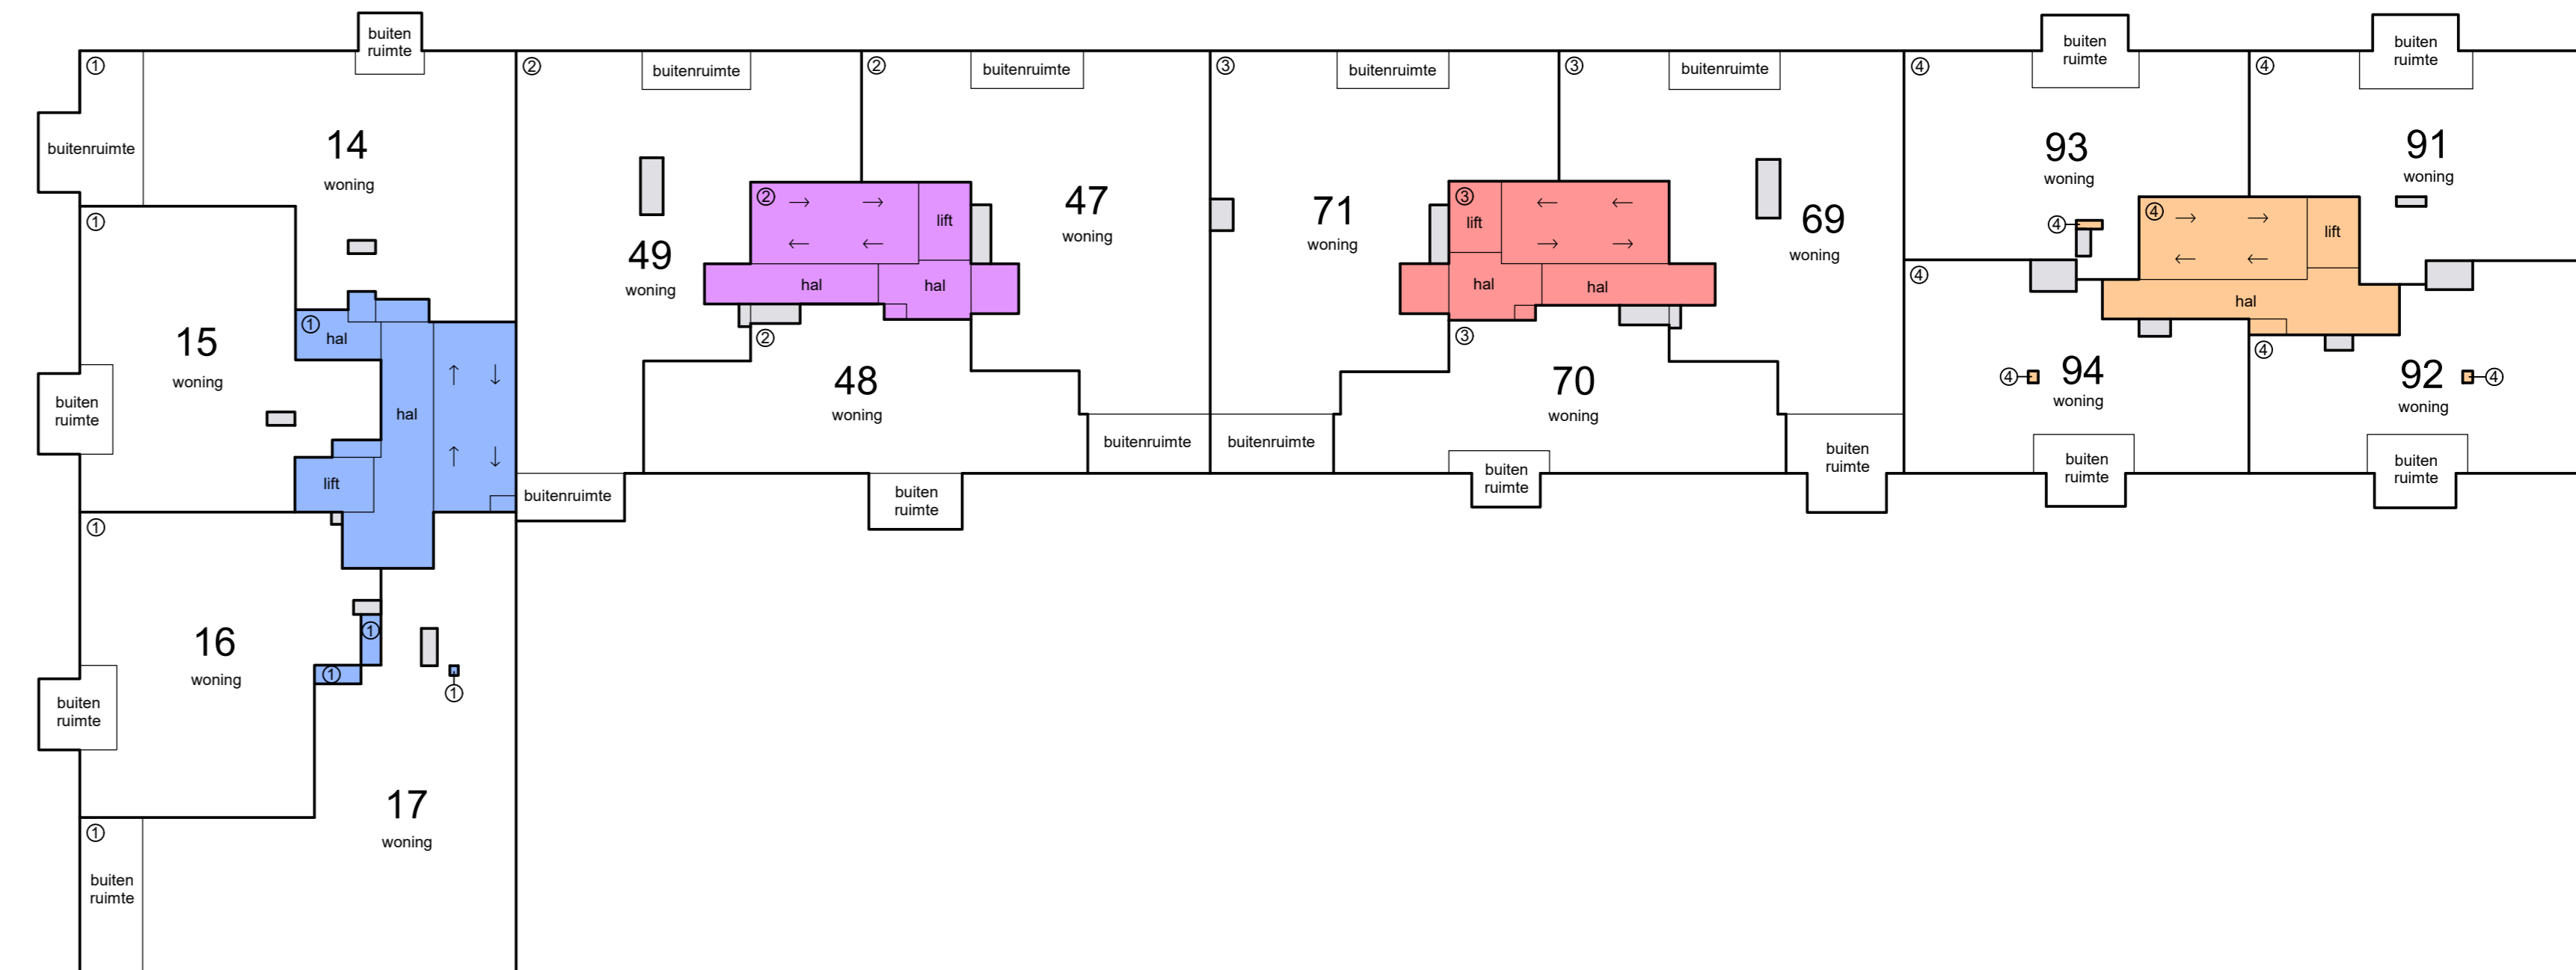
buiten ruimte
①
buitenruimte
14
woning
①
15
woning
① hal
hal
↑ ↓
↑ ↓
lift
buiten ruimte
①
16
woning
①
①
①
buiten ruimte
17
woning
①
buiten ruimte
②
buitenruimte
49
woning
② → →
← ←
lift
hal
hal
②
②
buitenruimte
47
woning
48
woning
buitenruimte
buitenruimte
buiten ruimte
③
buitenruimte
71
woning
③
lift
← ←
→ →
hal
hal
③
③
buitenruimte
69
woning
70
woning
buitenruimte
buiten ruimte
buiten ruimte
④
buiten ruimte
93
woning
④
④ → →
← ←
lift
hal
④
④
94
woning
buiten ruimte
④
buiten ruimte
91
woning
④
92
woning
④
buiten ruimte